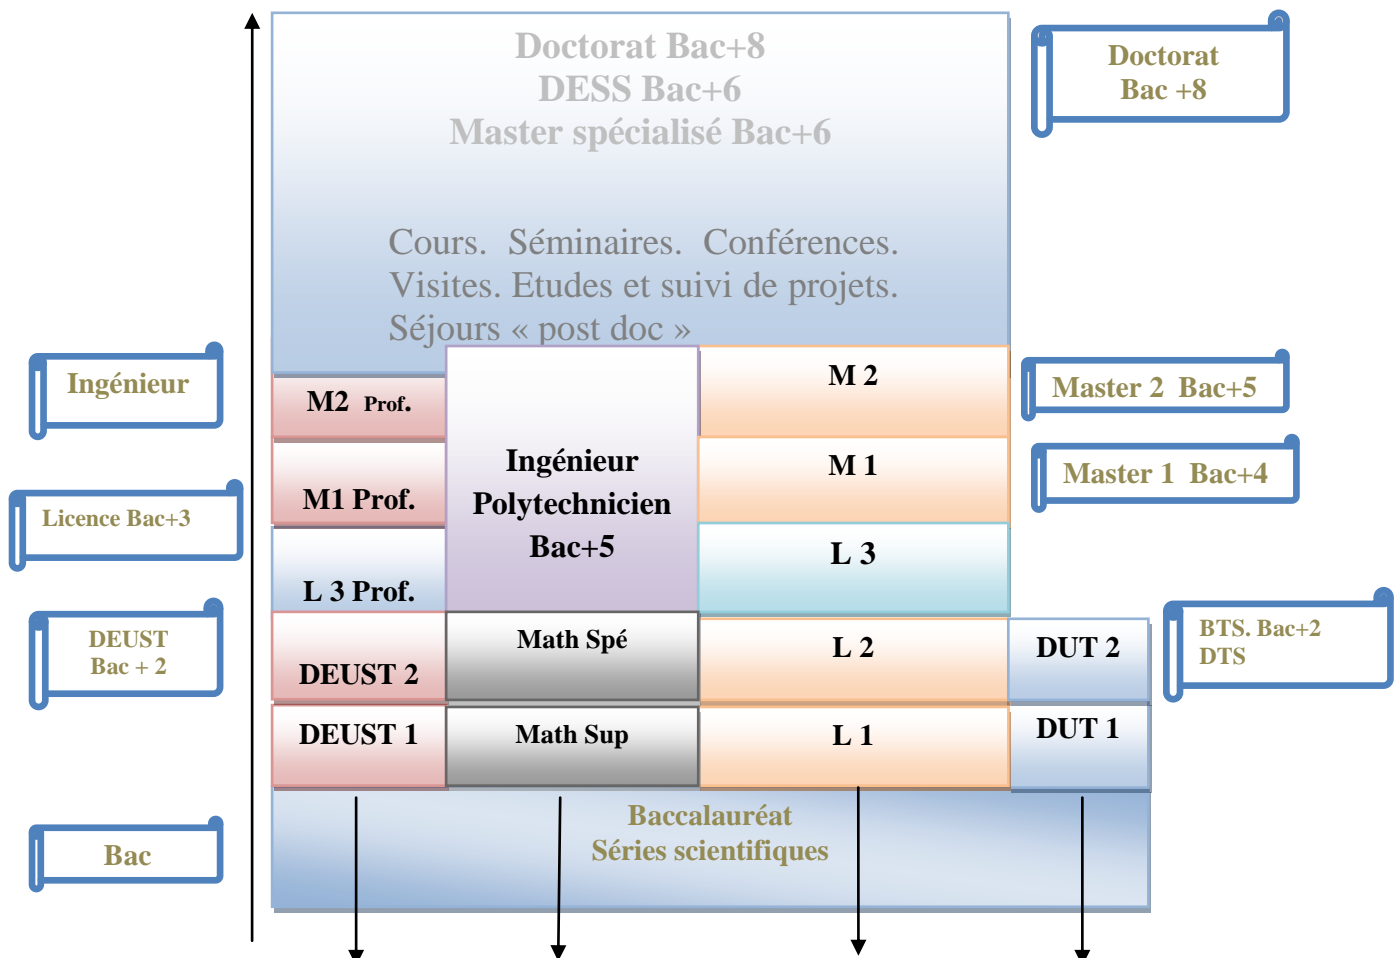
Doctorat Bac+8
DESS Bac+6
Master spécialisé Bac+6

Cours. Séminaires. Conférences.
Visites. Etudes et suivi de projets.
Séjours « post doc »

Doctorat
Bac +8

Ingénieur

M2 Prof.

Ingénieur
Polytechnicien
Bac+5

M 2

Master 2 Bac+5

M1 Prof.

M 1

Master 1 Bac+4

Licence Bac+3

L 3 Prof.

L 3

DEUST
Bac + 2

DEUST 2

Math Spé

L 2

DUT 2

BTS. Bac+2
DTS

DEUST 1

Math Sup

L 1

DUT 1

Bac

Baccalauréat
Séries scientifiques